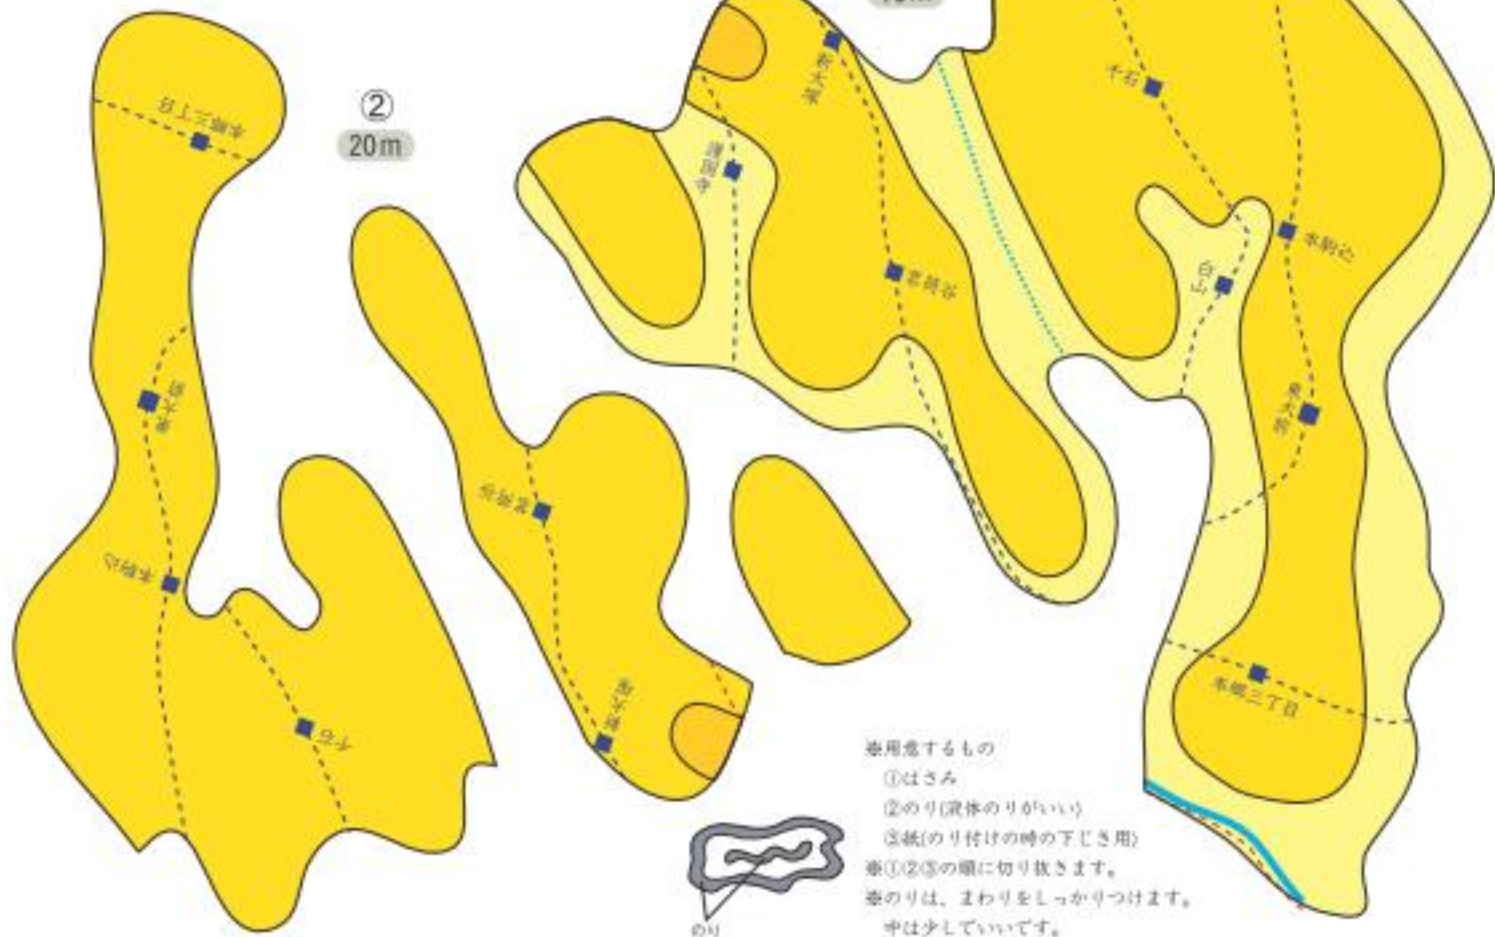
②
20m

本郷三丁目
東大前
本駒込
千石
白山
後楽園
春日
茗荷谷
護国寺
新大塚
本郷三丁目

※用意するもの
①はさみ
②のり(液体のりがいい)
③紙(のり付けの時の下じき用)
※①②③の順に切り抜きます。
※のりは、まわりをしっかりつけます。
中は少していいです。

のり